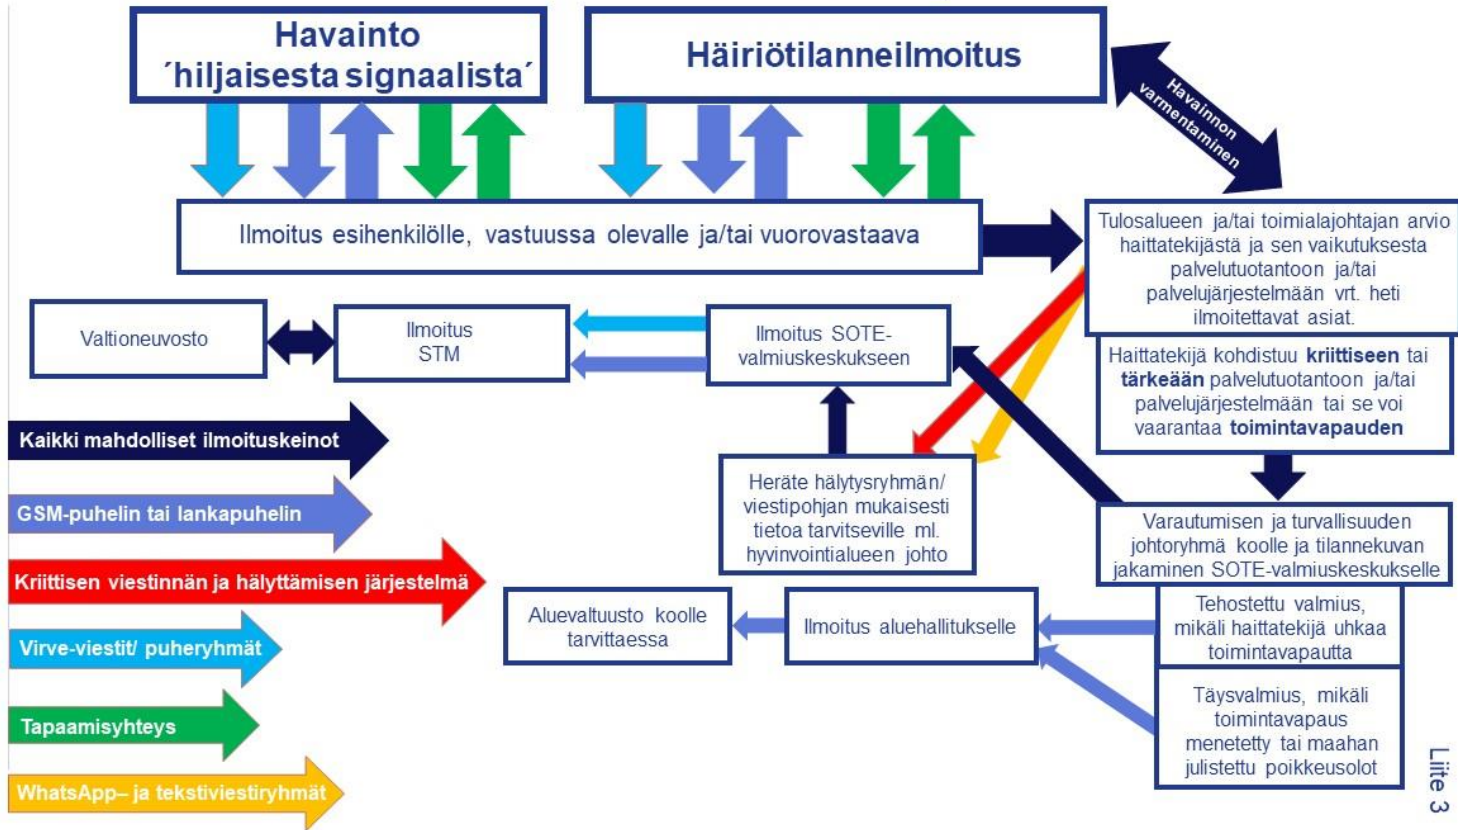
Havainto ´hiljaisesta signaalista´

Häiriötilanneilmoitus

Havainnon varmentaminen

Ilmoitus esihenkilölle, vastuussa olevalle ja/tai vuorovastaava

Tulosalueen ja/tai toimialajohtajan arvio haittatekijästä ja sen vaikutuksesta palvelutuotantoon ja/tai palvelujärjestelmään vrt. heti ilmoitettavat asiat.

Valtioneuvosto

Ilmoitus STM

Ilmoitus SOTE-valmiuskeskukseen

Haittatekijä kohdistuu **kriittiseen** tai **tärkeään** palvelutuotantoon ja/tai palvelujärjestelmään tai se voi vaarantaa **toimintavapauden**

Kaikki mahdolliset ilmoituskeinot

GSM-puhelin tai lankapuhelin

Kriittisen viestinnän ja hälyttämisen järjestelmä

Virve-viestit/ puheryhmät

Tapaamisyhteys

WhatsApp– ja tekstiviestiryhmät

Herätä hälytysryhmän/ viestipohjan mukaisesti tietoa tarvitseville ml. hyvinvointialueen johto

Varautumisen ja turvallisuuden johtoryhmä koolle ja tilannekuvan jakaminen SOTE-valmiuskeskukselle

Aluevaltuusto koolle tarvittaessa

Ilmoitus aluehallitukselle

Tehostettu valmius, mikäli haittatekijä uhkaa toimintavapautta

Täysvalmius, mikäli toimintavapaus menetetty tai maahan julistettu poikkeusolot

Liite 3